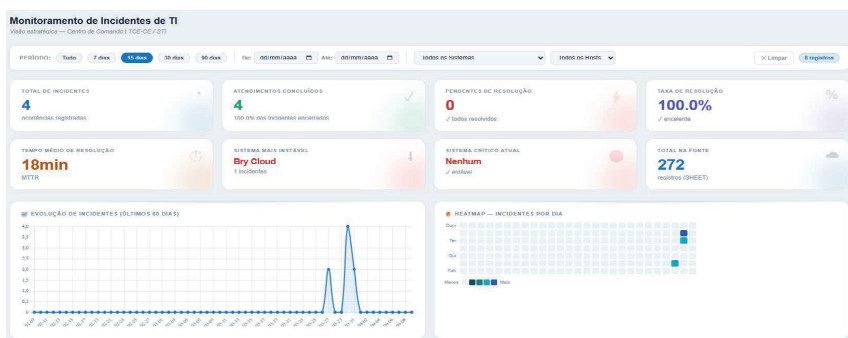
Monitoramento de Incidentes de TI
Visão estratégica — Centro de Comando | TCE-CE / STI

PERÍODO: Tudo 7 dias 15 dias 30 dias 90 dias De: dd/mm/aaaa Até: dd/mm/aaaa Todos os Sistemas Todos os Hosts × Limpar 8 registros

TOTAL DE INCIDENTES
4
ocorrências registradas

ATENDIMENTOS CONCLUÍDOS
4
100.0% dos incidentes encerrados

PENDENTES DE RESOLUÇÃO
0
✓ todos resolvidos

TAXA DE RESOLUÇÃO
100.0%
✓ excelente

TEMPO MÉDIO DE RESOLUÇÃO
18min
MTTR

SISTEMA MAIS INSTÁVEL
Bry Cloud
1 incidentes

SISTEMA CRÍTICO ATUAL
Nenhum
✓ estável

TOTAL NA FONTE
272
registros (SHEET)

EVOLUÇÃO DE INCIDENTES (ÚLTIMOS 60 DIAS)
4,0
3,5
3,0
2,5
2,0
1,5
1,0
0,5
0

HEATMAP — INCIDENTES POR DIA
Dom
Ter
Qui
Sab
Menos Mais